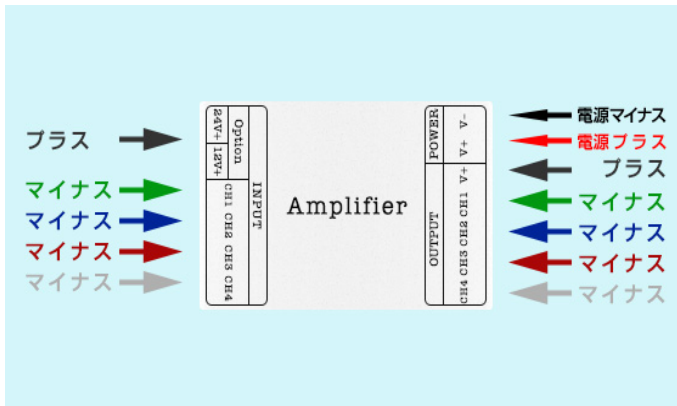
プラス
マイナス
マイナス
マイナス
マイナス

24V+
12V+
Option
CH1
CH2
CH3
CH4
INPUT

Amplifier

POWER
V-
V+
OUTPUT
V+
CH1
CH2
CH3
CH4

電源マイナス
電源プラス
プラス
マイナス
マイナス
マイナス
マイナス